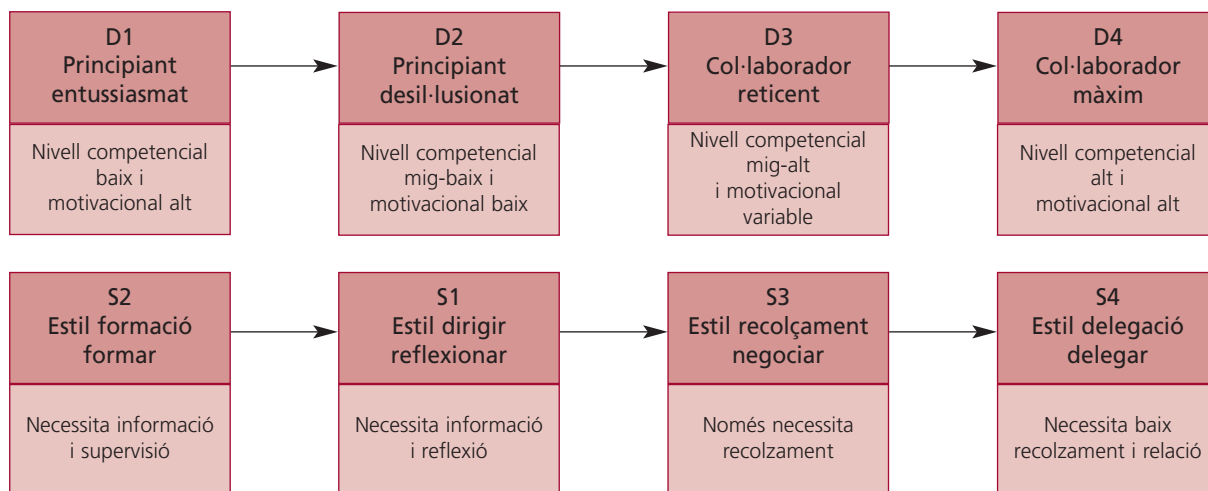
D1
Principiant entussiasmat

Nivell competencial baix i motivacional alt

D2
Principiant desil·lusionat

Nivell competencial mig-baix i motivacional baix

D3
Col·laborador reticent

Nivell competencial mig-alt i motivacional variable

D4
Col·laborador màxim

Nivell competencial alt i motivacional alt

S2
Estil formació formar

Necessita informació i supervisió

S1
Estil dirigir reflexionar

Necessita informació i reflexió

S3
Estil recolçament negociar

Només necessita recolzament

S4
Estil delegació delegar

Necessita baix recolzament i relació